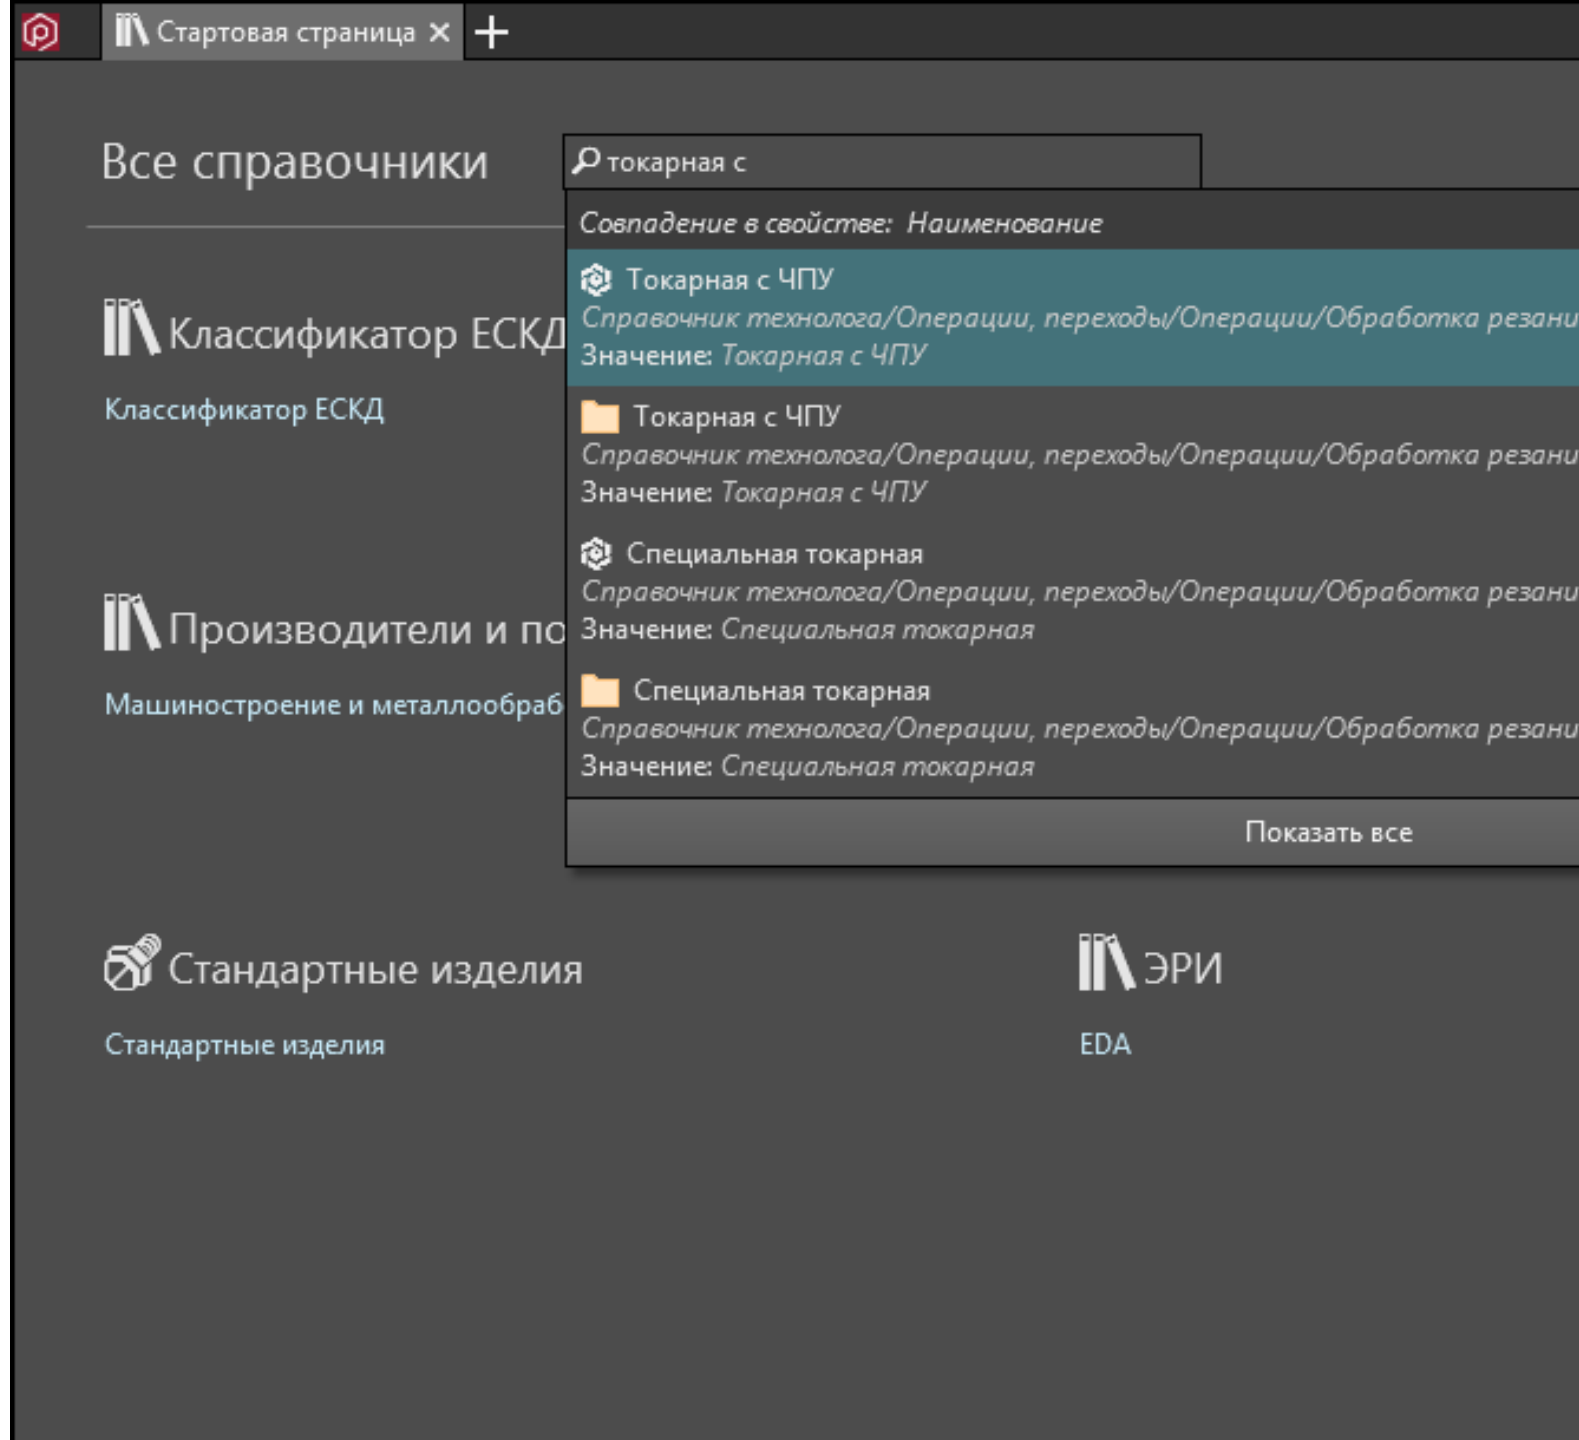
Стартовая страница ✕ +

Все справочники

токарная с

Совпадение в свойстве: Наименование

Токарная с ЧПУ
Справочник технолога/Операции, переходы/Операции/Обработка резани
Значение: Токарная с ЧПУ

Токарная с ЧПУ
Справочник технолога/Операции, переходы/Операции/Обработка резани
Значение: Токарная с ЧПУ

Специальная токарная
Справочник технолога/Операции, переходы/Операции/Обработка резани
Значение: Специальная токарная

Специальная токарная
Справочник технолога/Операции, переходы/Операции/Обработка резани
Значение: Специальная токарная

Показать все

Классификатор ЕСКД

Классификатор ЕСКД

Производители и по

Машиностроение и металлообраб

Стандартные изделия

Стандартные изделия

ЭРИ

EDA